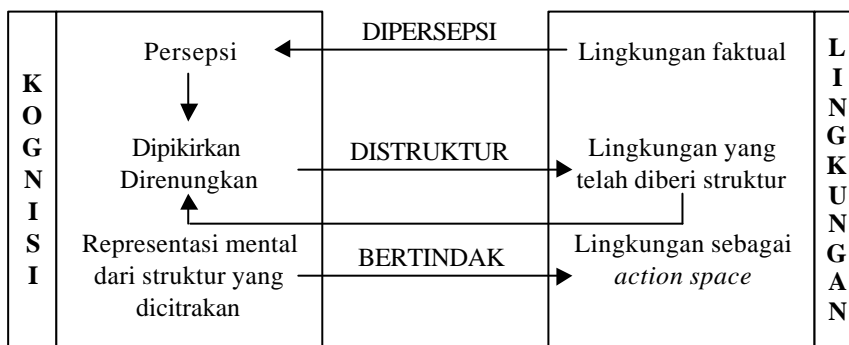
KOGNISI

Persepsi

Dipikirkan
Direnungkan

Representasi mental dari struktur yang dicitrakan

DIPERSEPSI

DISTRUKTUR

BERTINDAK

Lingkungan faktual

Lingkungan yang telah diberi struktur

Lingkungan sebagai *action space*

LINGKUNGAN